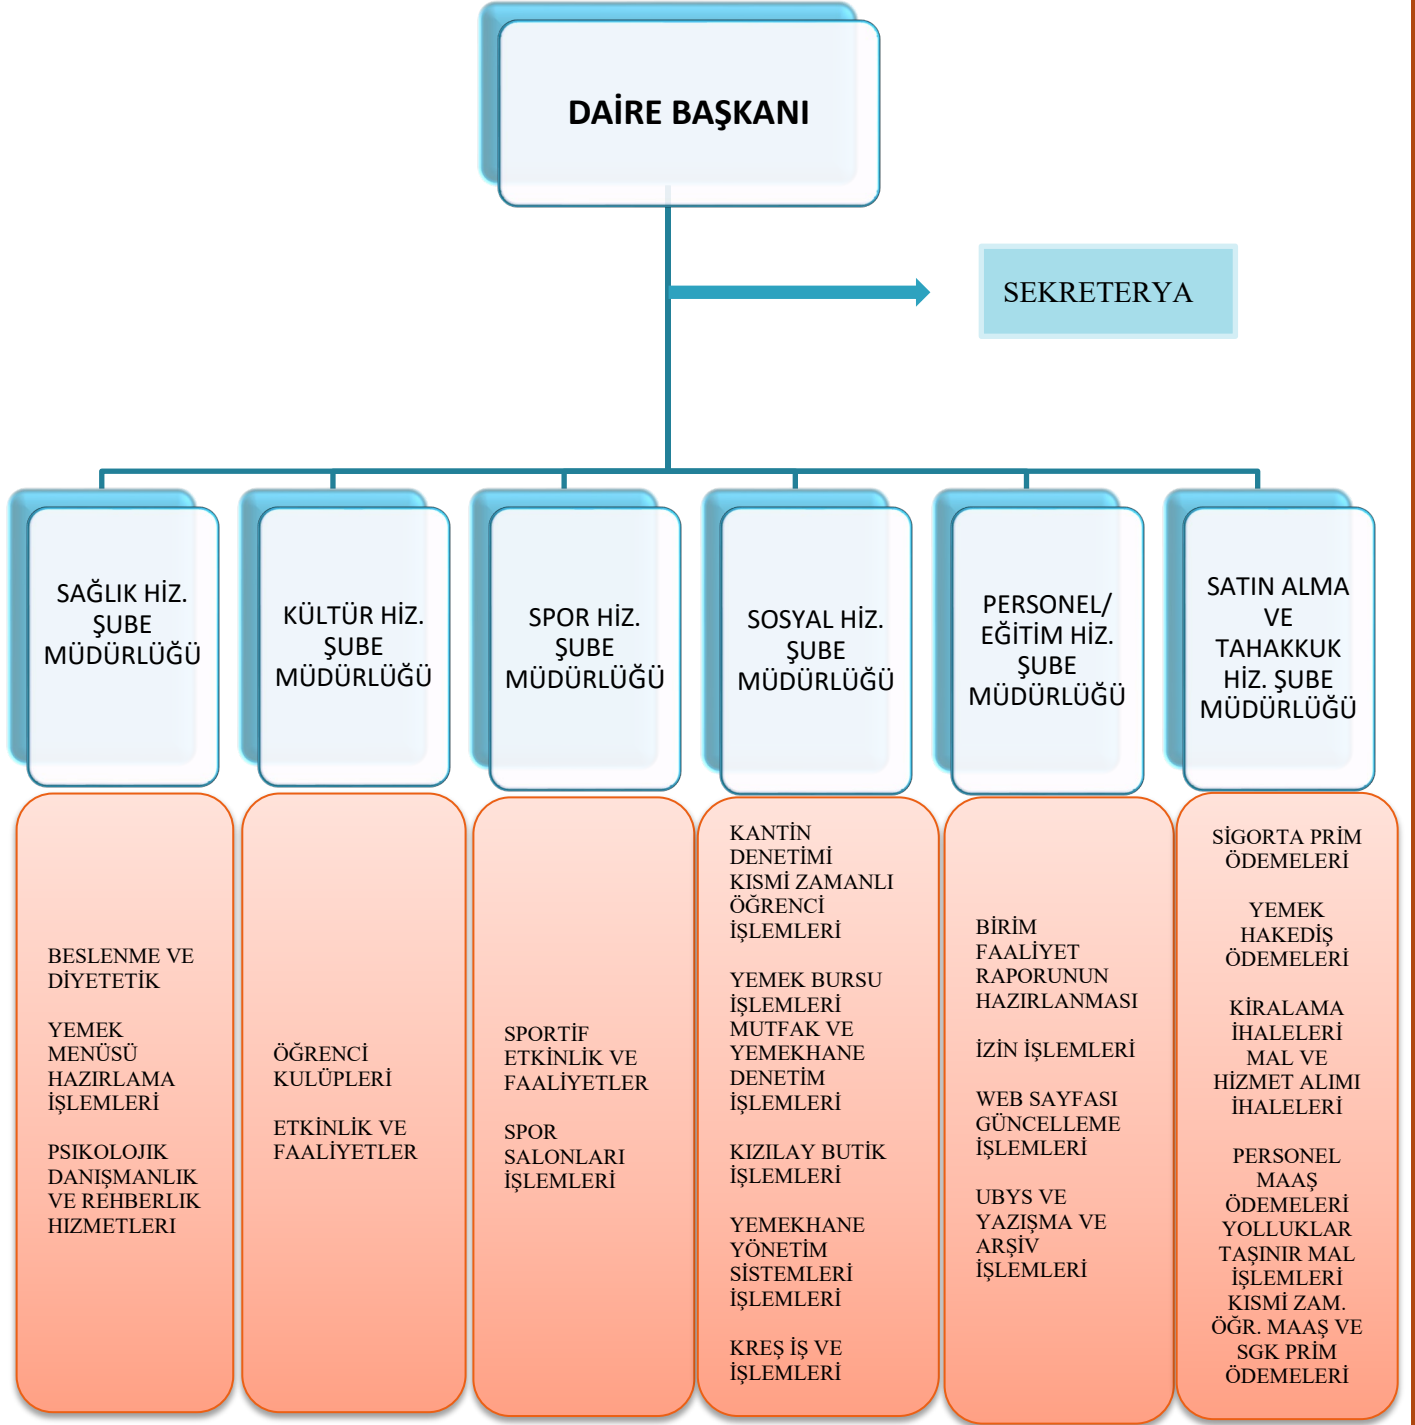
DAİRE BAŞKANI

SEKRETERYA

SAĞLIK HİZ. ŞUBE MÜDÜRLÜĞÜ

KÜLTÜR HİZ. ŞUBE MÜDÜRLÜĞÜ

SPOR HİZ. ŞUBE MÜDÜRLÜĞÜ

SOSYAL HİZ. ŞUBE MÜDÜRLÜĞÜ

PERSONEL/ EĞİTİM HİZ. ŞUBE MÜDÜRLÜĞÜ

SATIN ALMA VE TAHAKKUK HİZ. ŞUBE MÜDÜRLÜĞÜ

BESLENME VE DİYETETİK

YEMEK MENÜSÜ HAZIRLAMA İŞLEMLERİ

PSIKOLOJIK DANIŞMANLIK VE REHBERLIK HIZMETLERI

ÖĞRENCİ KULÜPLERİ

ETKİNLİK VE FAALİYETLER

SPORTİF ETKİNLİK VE FAALİYETLER

SPOR SALONLARI İŞLEMLERİ

KANTİN DENETİMİ
KISMİ ZAMANLI ÖĞRENCİ İŞLEMLERİ

YEMEK BURSU İŞLEMLERİ
MUTFAK VE YEMEKHANE DENETİM İŞLEMLERİ

KIZILAY BUTİK İŞLEMLERİ

YEMEKHANE YÖNETİM SİSTEMLERİ İŞLEMLERİ

KREŞ İŞ VE İŞLEMLERİ

BİRİM FAALİYET RAPORUNUN HAZIRLANMASI

İZİN İŞLEMLERİ

WEB SAYFASI GÜNCELLEME İŞLEMLERİ

UBYS VE YAZIŞMA VE ARŞİV İŞLEMLERİ

SİGORTA PRİM ÖDEMELERİ

YEMEK HAKEDİŞ ÖDEMELERİ

KİRALAMA İHALELERİ MAL VE HİZMET ALIMI İHALELERİ

PERSONEL MAAŞ ÖDEMELERİ
YOLLUKLAR
TAŞINIR MAL İŞLEMLERİ
KISMİ ZAM. ÖĞR. MAAŞ VE SGK PRİM ÖDEMELERİ